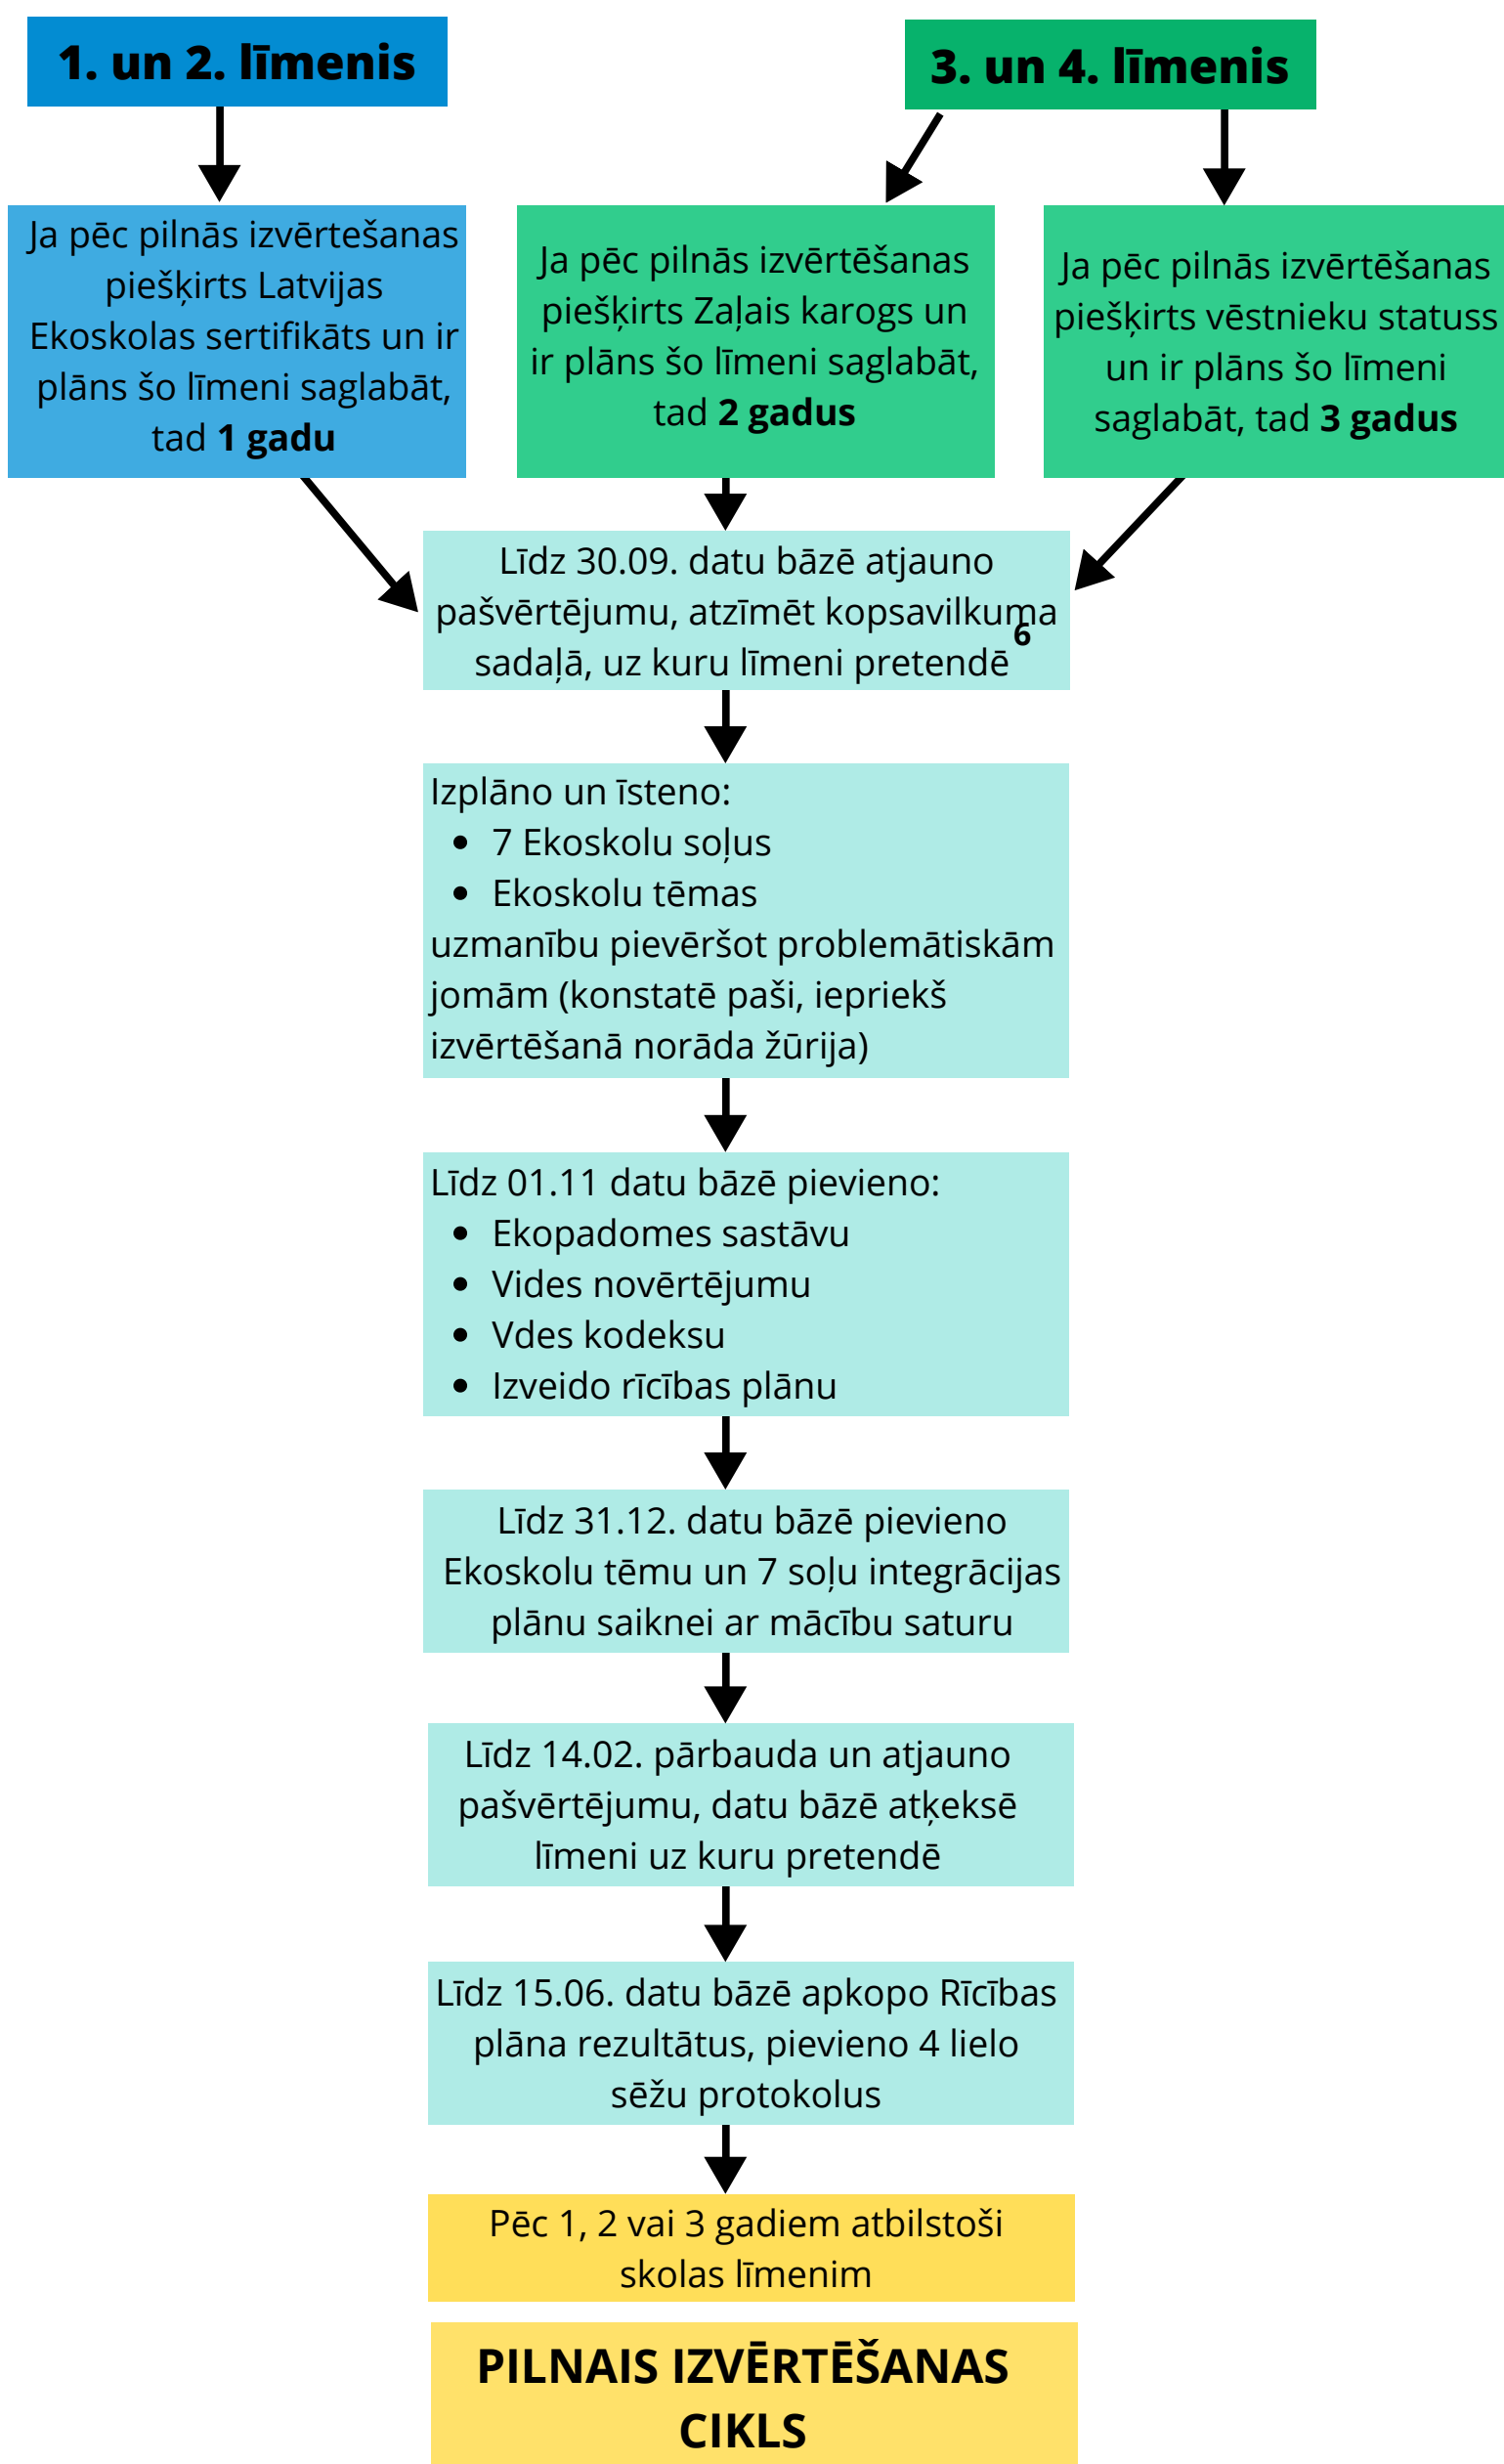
1. un 2. līmenis

3. un 4. līmenis

Ja pēc pilnās izvērtešanas piešķirts Latvijas Ekoskolas sertifikāts un ir plāns šo līmeni saglabāt, tad **1 gadu**

Ja pēc pilnās izvērtēšanas piešķirts Zaļais karogs un ir plāns šo līmeni saglabāt, tad **2 gadus**

Ja pēc pilnās izvērtēšanas piešķirts vēstnieku statuss un ir plāns šo līmeni saglabāt, tad **3 gadus**

Līdz 30.09. datu bāzē atjauno pašvērtējumu, atzīmēt kopsavilkuma 6 sadaļā, uz kuru līmeni pretendē

Izplāno un īsteno:
- 7 Ekoskolu soļus
- Ekoskolu tēmas
uzmanību pievēršot problemātiskām jomām (konstatē paši, iepriekš izvērtēšanā norāda žūrija)

Līdz 01.11 datu bāzē pievieno:
- Ekopadomes sastāvu
- Vides novērtējumu
- Vdes kodeksu
- Izveido rīcības plānu

Līdz 31.12. datu bāzē pievieno Ekoskolu tēmu un 7 soļu integrācijas plānu saiknei ar mācību saturu

Līdz 14.02. pārbauda un atjauno pašvērtējumu, datu bāzē atķeksē līmeni uz kuru pretendē

Līdz 15.06. datu bāzē apkopo Rīcības plāna rezultātus, pievieno 4 lielo sēžu protokolus

Pēc 1, 2 vai 3 gadiem atbilstoši skolas līmenim

PILNAIS IZVĒRTĒŠANAS CIKLS